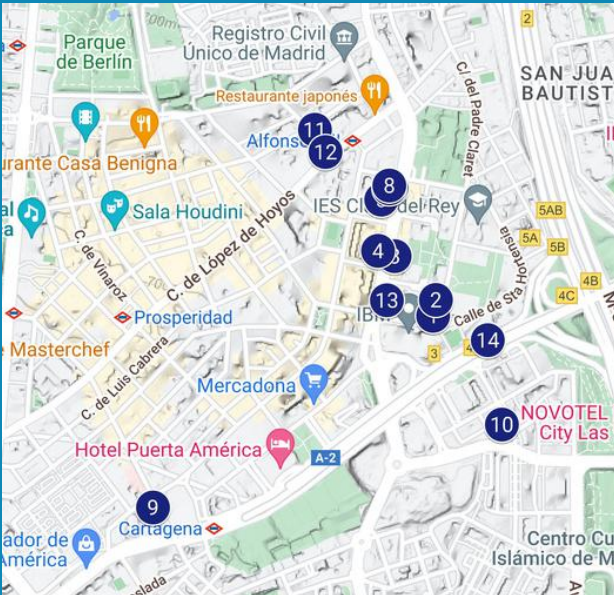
Parque de Berlín
Registro Civil Único de Madrid
SAN JUAN BAUTISTA
Restaurante japonés
C/ del Padre Claret
Alfonso
11
12
urante Casa Benigna
8
IES Cl del Rey
Sala Houdini
C. de Vinaroz
C. de López de Hoyos
4
3
Calle de Sta Hortensia
5AB
5A
5B
4B
4C
Prosperidad
13
2
IB
Calle de Sta
14
3
Masterchef
C. de Luis Cabrera
Mercadona
NOVOTEL City Las
10
Hotel Puerta América
A-2
9
Cartagena
ador de América
Centro Cu Islámico de M
2
70m
slada